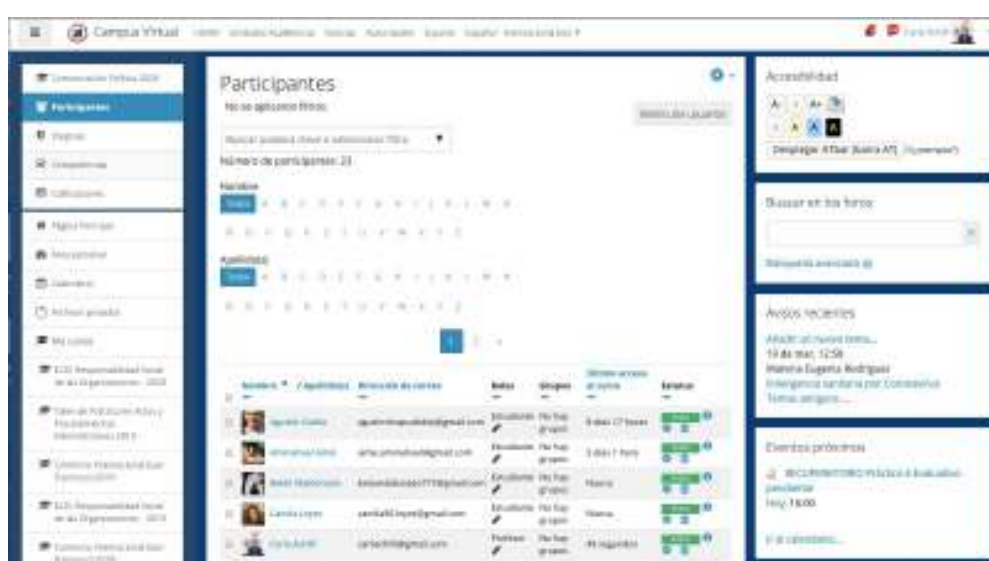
Campus Virtual

Participantes

No se aplicaron filtros

Número de participantes: 23

Nombre

Todos

Apellido(s)

Todos

Matricular usuarios

| Nombre / Apellido(s) | Dirección de correo | Roles | Grupos | Último acceso al curso | Estatus |
|---|---|---|---|---|---|
| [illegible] | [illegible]@gmail.com | Estudiante | No hay grupos | 9 días 17 horas | Activo |
| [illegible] | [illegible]@gmail.com | Estudiante | No hay grupos | 3 días 1 hora | Activo |
| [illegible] | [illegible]@gmail.com | Estudiante | No hay grupos | Nunca | Activo |
| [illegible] | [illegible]@gmail.com | Estudiante | No hay grupos | Nunca | Activo |
| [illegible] | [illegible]@gmail.com | Profesor | No hay grupos | 36 segundos | Activo |

Participantes

Insignias

Competencias

Calificaciones

Página Principal

Área personal

Calendario

Archivos privados

Mis cursos

Accesibilidad

Buscar en los foros

Búsqueda avanzada

Avisos recientes

Añadir un nuevo tema...

19 de mar, 12:58

Marena Eugenia Rodriguez

Emergencia sanitaria por Coronavirus

Temas antiguos...

Eventos próximos

RECUPERATORIO Práctica 4 Evaluativo pendiente

Hoy, 18:00

Ir al calendario...